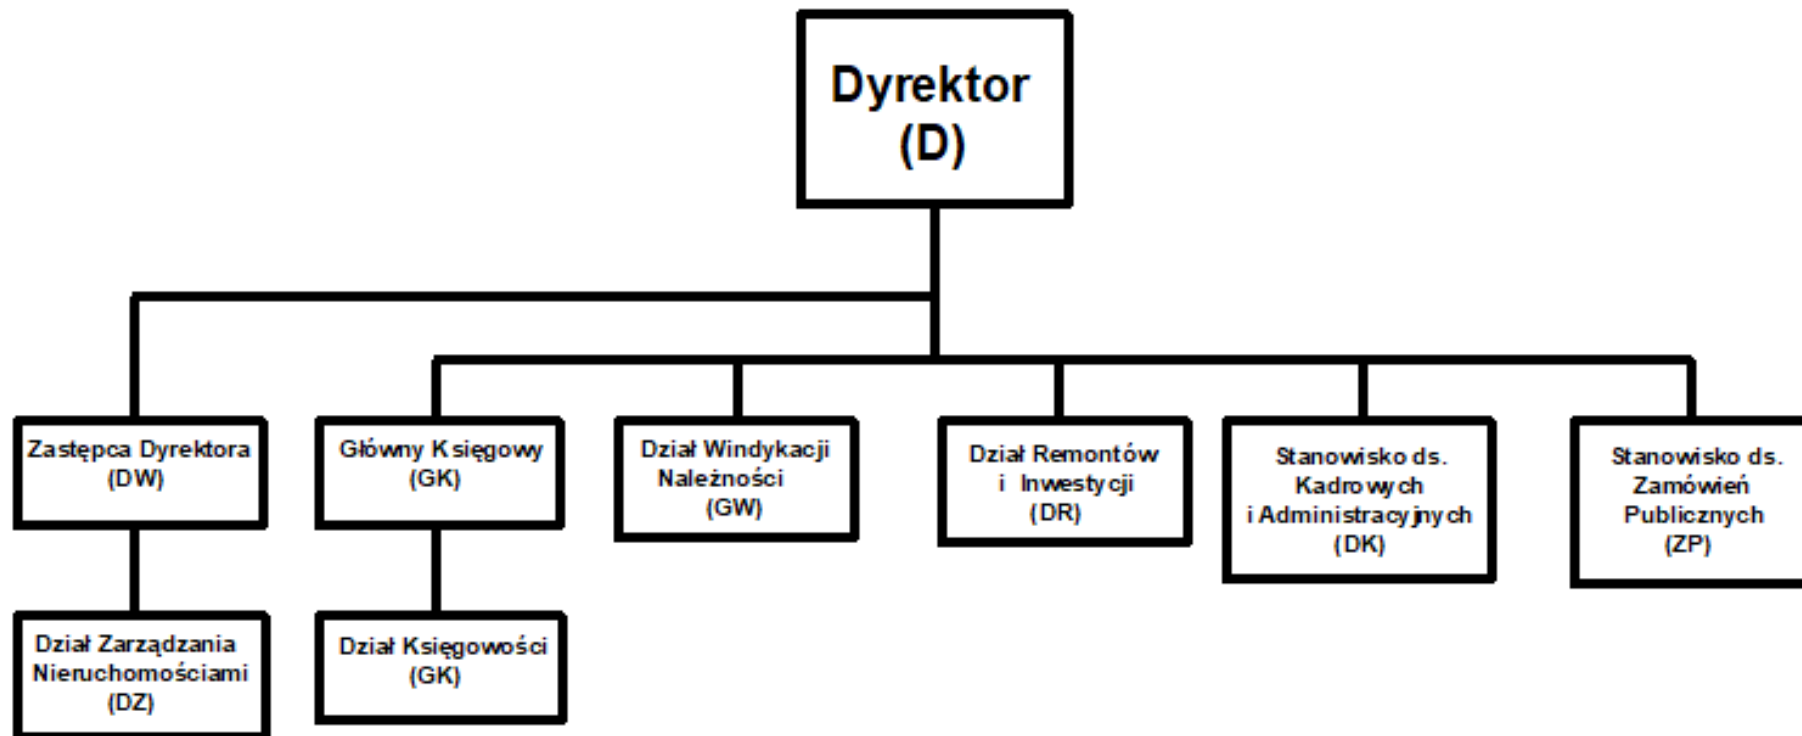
Dyrektor
(D)

Zastępca Dyrektora
(DW)

Dział Zarządzania Nieruchomościami
(DZ)

Główny Księgowy
(GK)

Dział Księgowości
(GK)

Dział Windykacji Należności
(GW)

Dział Remontów i Inwestycji
(DR)

Stanowisko ds. Kadrowych i Administracyjnych
(DK)

Stanowisko ds. Zamówień Publicznych
(ZP)